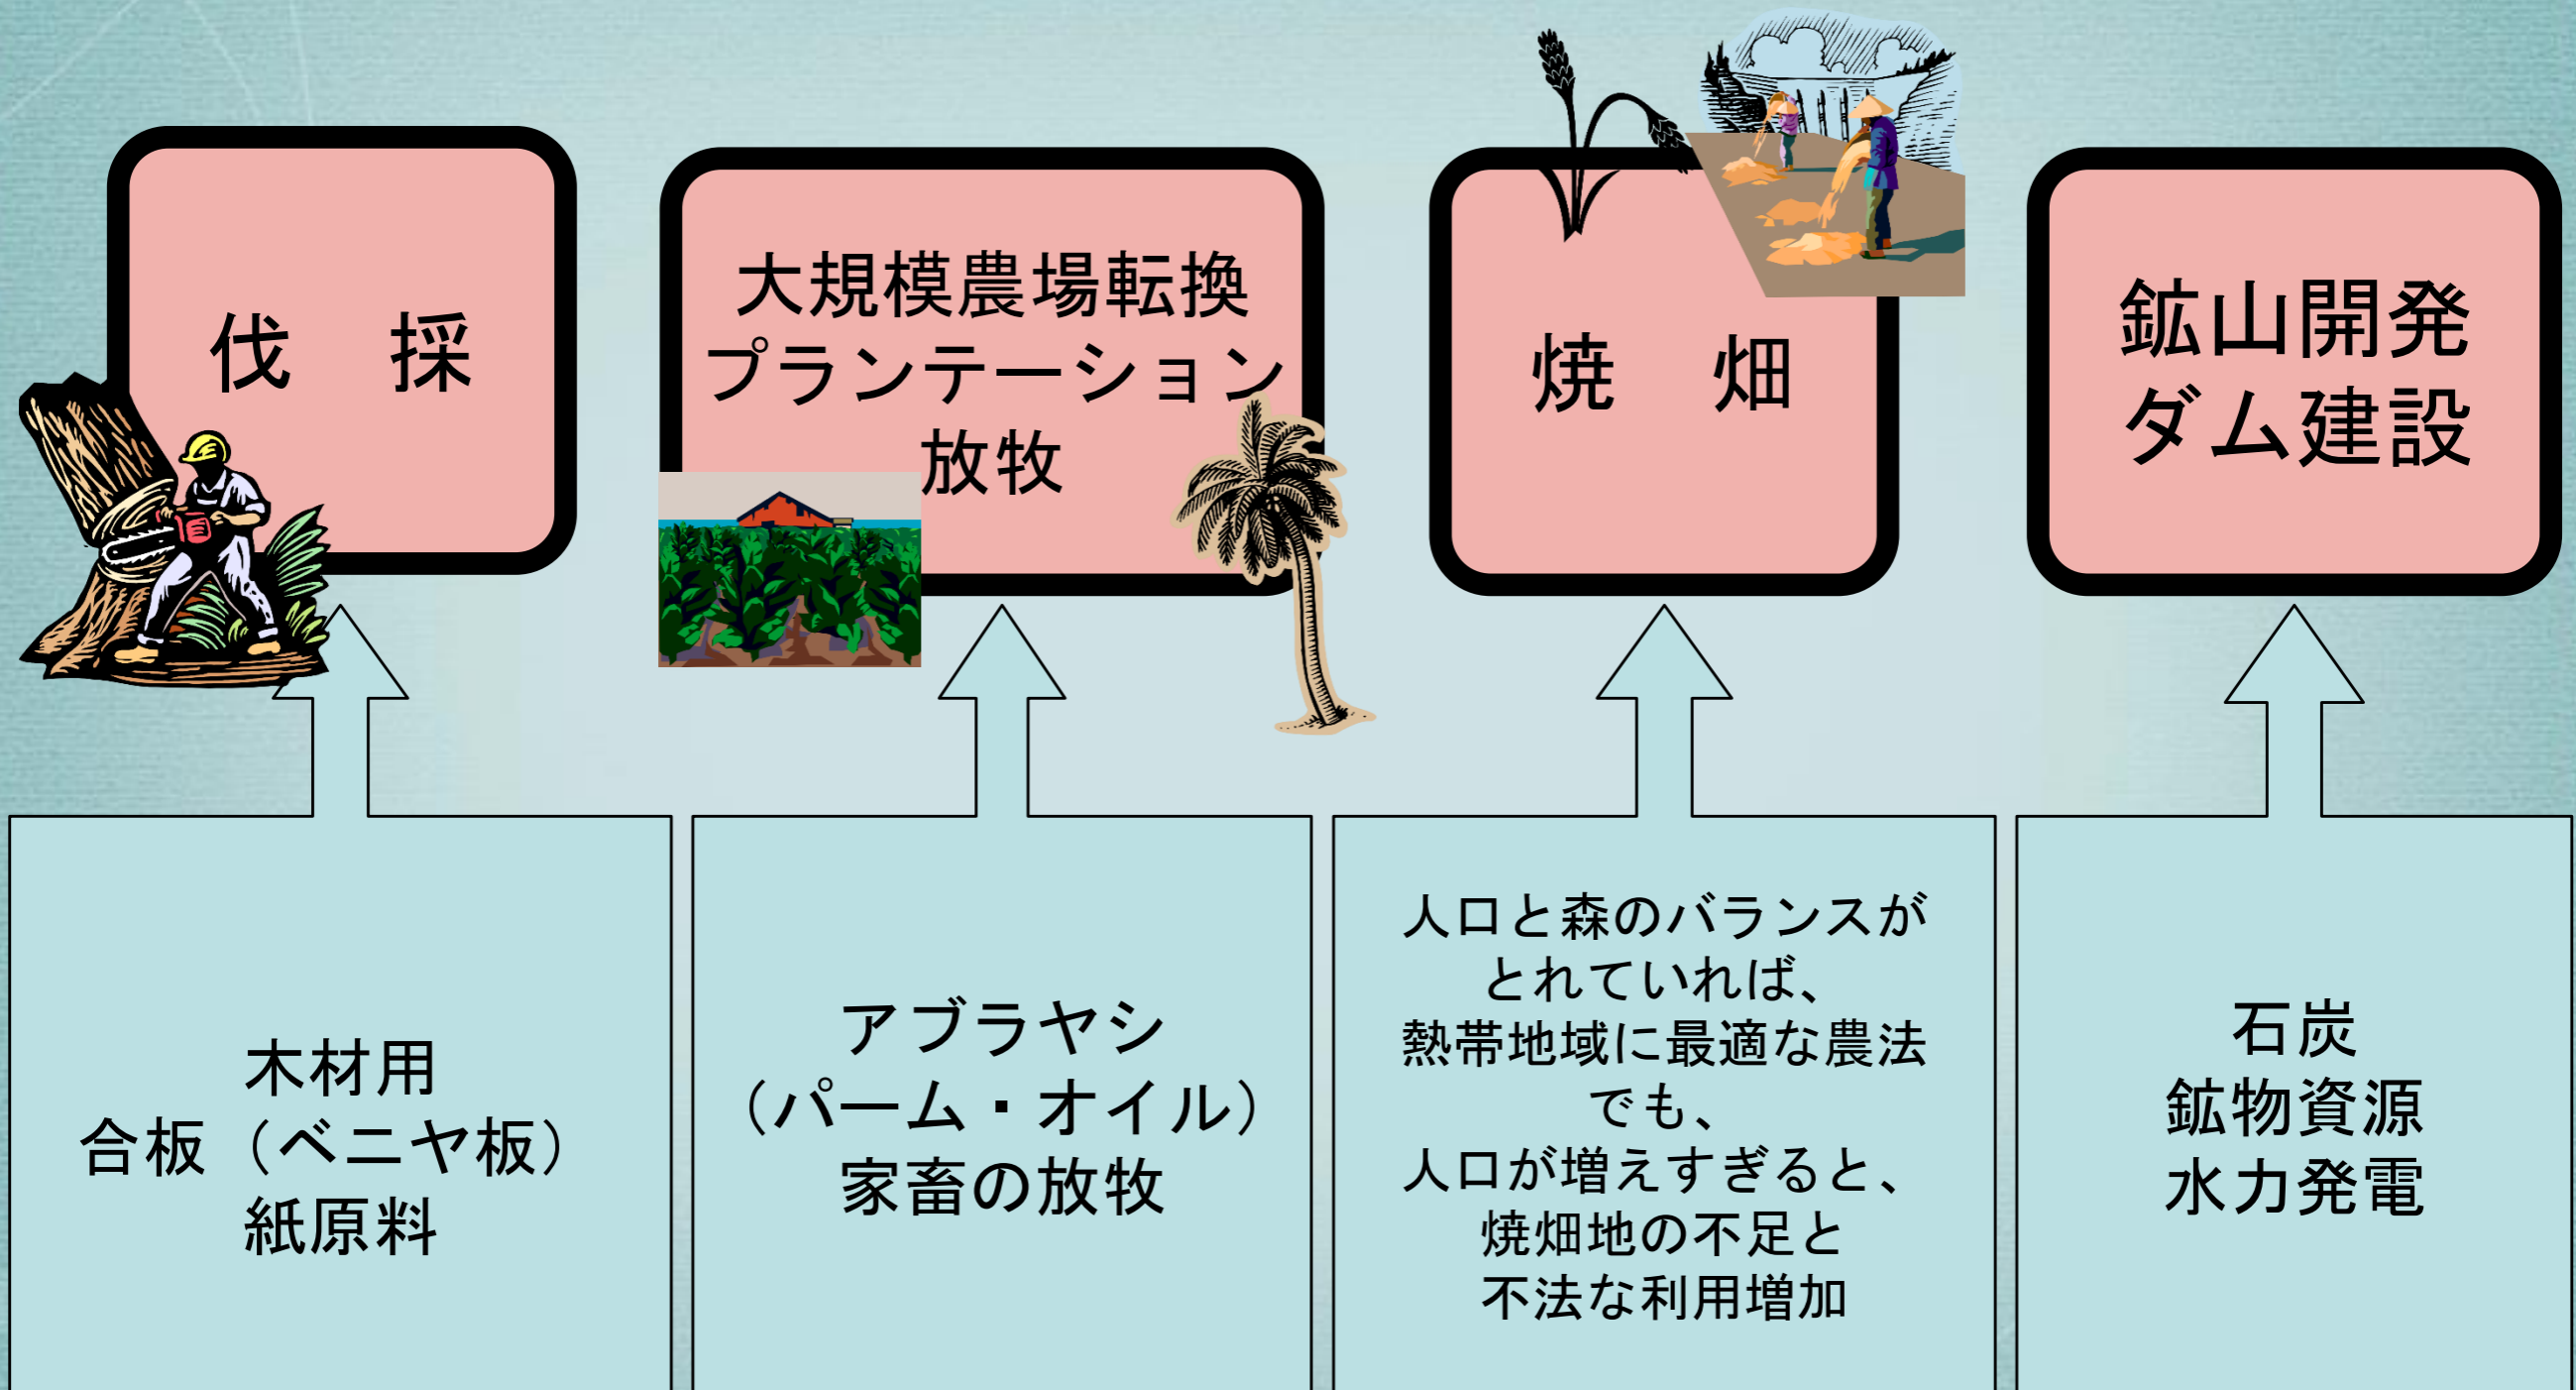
伐　採

大規模農場転換
プランテーション
放牧

焼　畑

鉱山開発
ダム建設

木材用
合板（ベニヤ板）
紙原料

アブラヤシ
（パーム・オイル）
家畜の放牧

人口と森のバランスが
とれていれば、
熱帯地域に最適な農法
でも、
人口が増えすぎると、
焼畑地の不足と
不法な利用増加

石炭
鉱物資源
水力発電